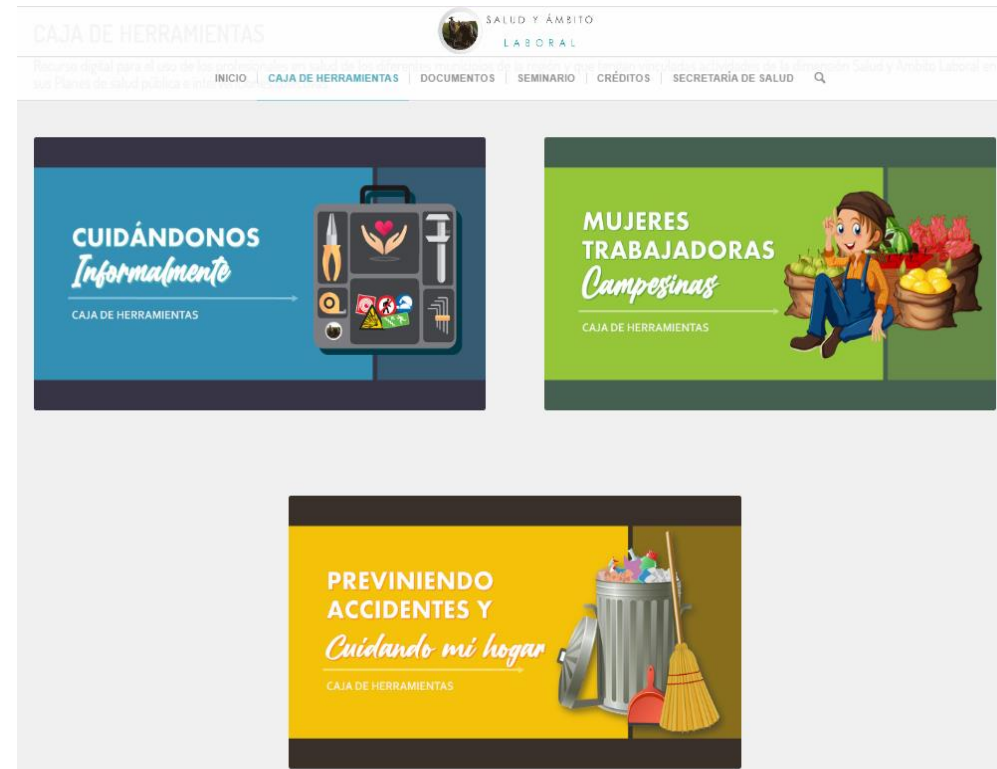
SALUD Y ÁMBITO LABORAL

CAJA DE HERRAMIENTAS

Recurso digital para el uso de los profesionales en salud de los diferentes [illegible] de la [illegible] y que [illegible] actividades de la dimensión Salud y Ámbito Laboral en sus Planes de salud pública e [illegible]

INICIO | CAJA DE HERRAMIENTAS | DOCUMENTOS | SEMINARIO | CRÉDITOS | SECRETARÍA DE SALUD

CUIDÁNDONOS
Informalmente
CAJA DE HERRAMIENTAS

MUJERES TRABAJADORAS
Campesinas
CAJA DE HERRAMIENTAS

PREVINIENDO ACCIDENTES Y
Cuidando mi hogar
CAJA DE HERRAMIENTAS